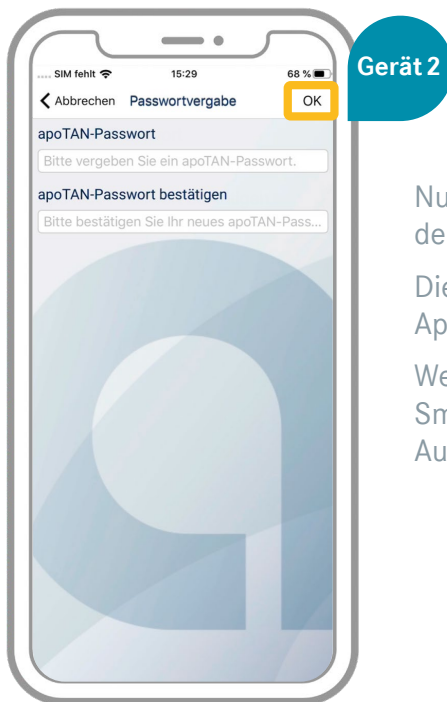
SIM fehlt 15:29 68 %

Abbrechen Passwortvergabe OK

apoTAN-Passwort

Bitte vergeben Sie ein apoTAN-Passwort.

apoTAN-Passwort bestätigen

Bitte bestätigen Sie Ihr neues apoTAN-Pass...

Gerät 2

Nu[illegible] de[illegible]

Die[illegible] Ap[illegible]

We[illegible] Sm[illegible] Au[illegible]